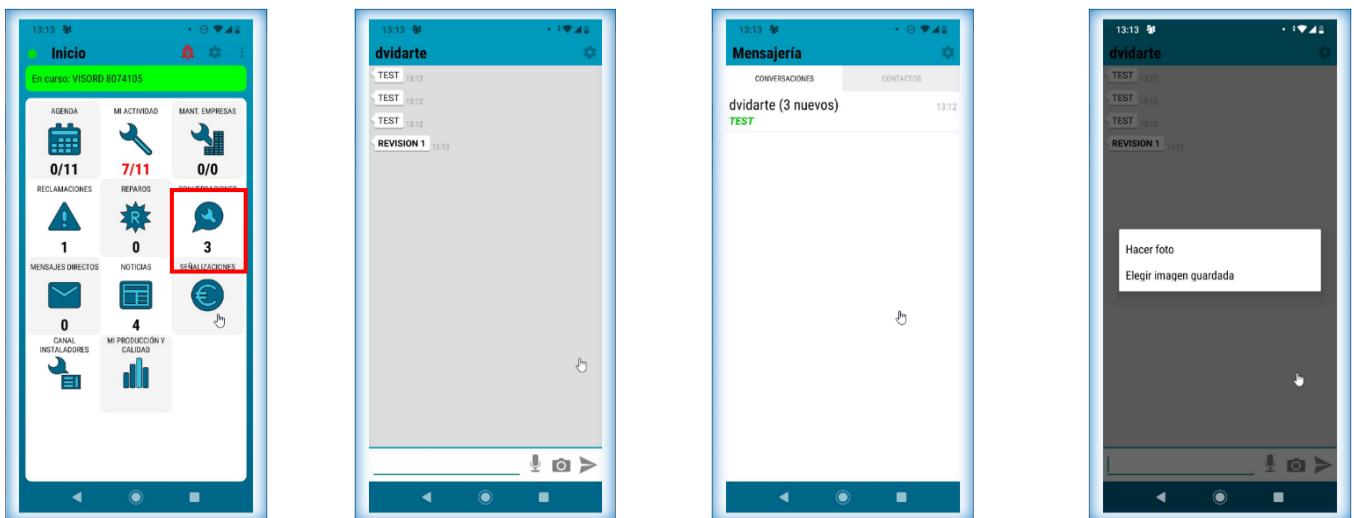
13:13

Inicio

En curso: VISORD 8074105

AGENDA
0/11

MI ACTIVIDAD
7/11

MANT. EMPRESAS
0/0

RECLAMACIONES
1

REPAROS
0

CONVERSACIONES
3

MENSAJES DIRECTOS
0

NOTICIAS
4

SEÑALIZACIONES

CANAL INSTALADORES

MI PRODUCCIÓN Y CALIDAD

13:13

dvidarte

TEST 13:12

TEST 13:12

TEST 13:12

REVISION 1 13:13

13:13

Mensajería

CONVERSACIONES

CONTACTOS

dvidarte (3 nuevos) 13:12

TEST

13:13

dvidarte

TEST 13:12

TEST 13:12

TEST 13:12

REVISION 1 13:13

Hacer foto

Elegir imagen guardada